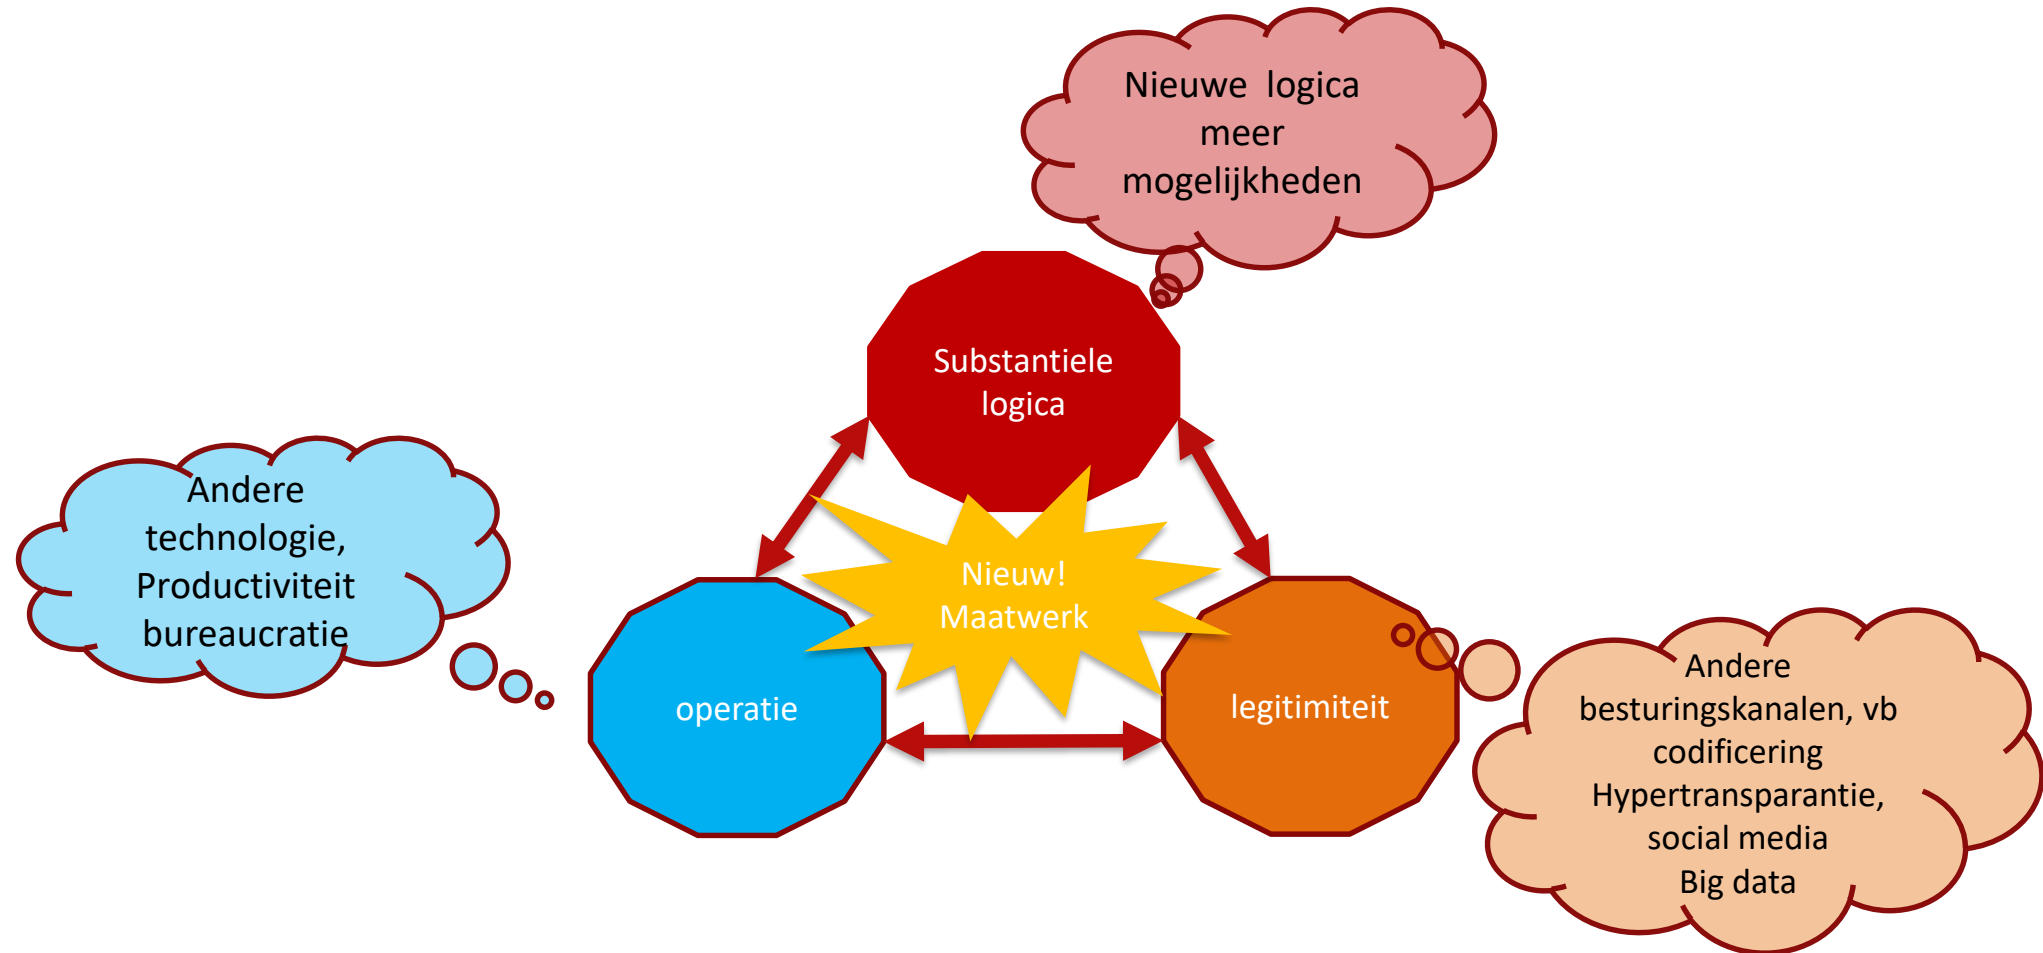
Nieuwe logica
meer
mogelijkheden

Substantiele
logica

Andere
technologie,
Productiviteit
bureaucratie

Nieuw!
Maatwerk

operatie

legitimiteit

Andere
besturingskanalen, vb
codificering
Hypertransparantie,
social media
Big data